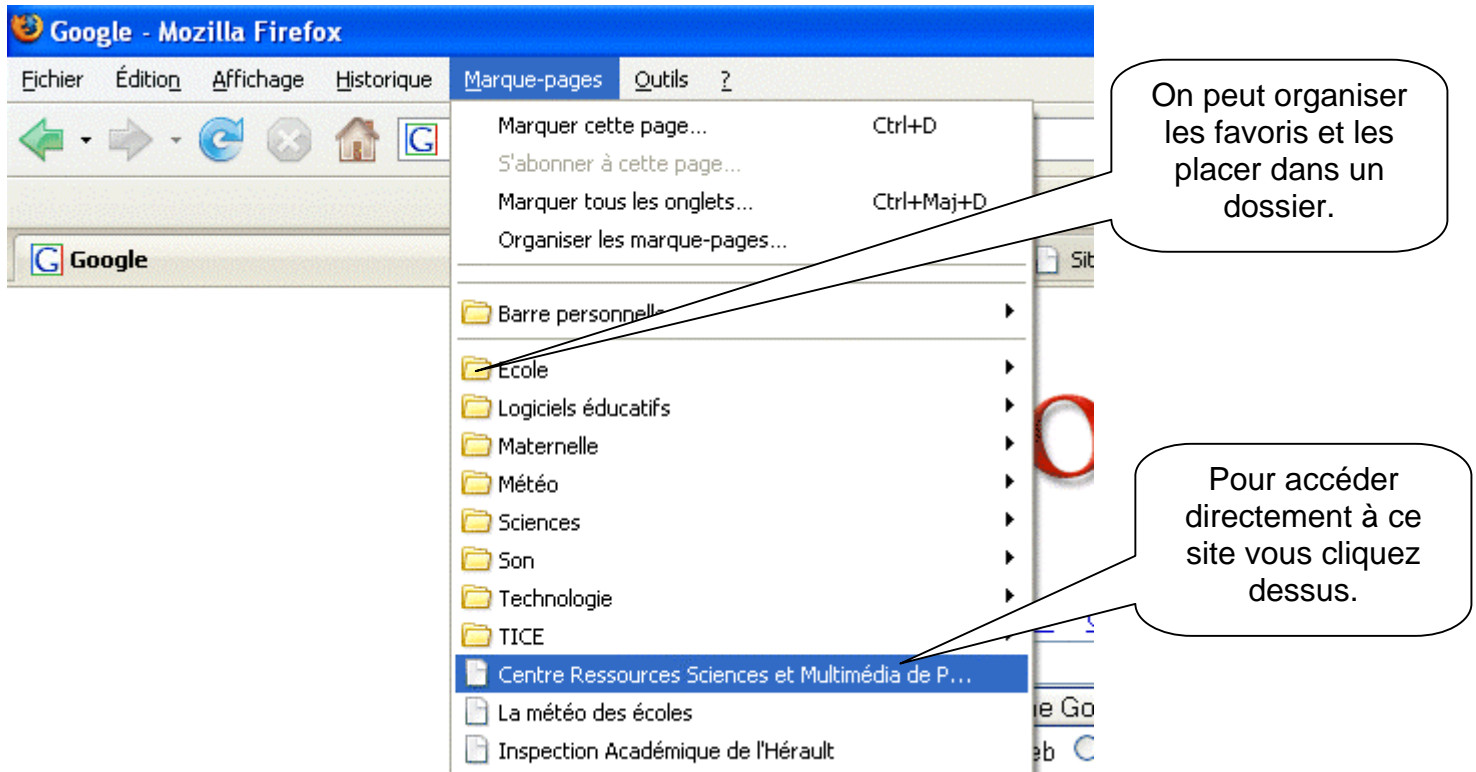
Google - Mozilla Firefox

Fichier Édition Affichage Historique Marque-pages Outils ?

G

Google

Marquer cette page... Ctrl+D
S'abonner à cette page...
Marquer tous les onglets... Ctrl+Maj+D
Organiser les marque-pages...

Barre personnelle
École
Logiciels éducatifs
Maternelle
Météo
Sciences
Son
Technologie
TICE
Centre Ressources Sciences et Multimédia de P...
La météo des écoles
Inspection Académique de l'Hérault

Sit

e Go

eb

On peut organiser les favoris et les placer dans un dossier.

Pour accéder directement à ce site vous cliquez dessus.